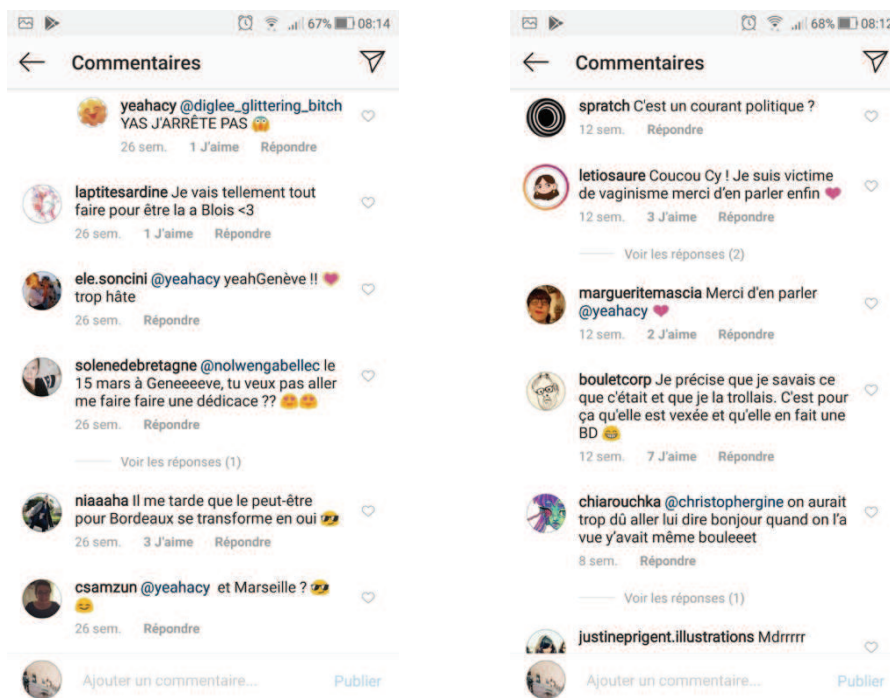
67% 08:14

Commentaires

yeahacy @diglee_glittering_bitch YAS J'ARRÊTE PAS 😱
26 sem. 1 J'aime Répondre

laptitesardine Je vais tellement tout faire pour être la a Blois <3
26 sem. 1 J'aime Répondre

ele.soncini @yeahacy yeahGenève !! 💜 trop hâte
26 sem. Répondre

solenedebretagne @nolwengabellec le 15 mars à Geneeeeve, tu veux pas aller me faire faire une dédicace ?? 😁😁
26 sem. Répondre

Voir les réponses (1)

niaaaha Il me tarde que le peut-être pour Bordeaux se transforme en oui 😎
26 sem. 3 J'aime Répondre

csamzun @yeahacy et Marseille ? 😎 😁
26 sem. Répondre

Ajouter un commentaire... Publier

68% 08:12

Commentaires

spratch C'est un courant politique ?
12 sem. Répondre

letiosaure Coucou Cy ! Je suis victime de vaginisme merci d'en parler enfin 💜
12 sem. 3 J'aime Répondre

Voir les réponses (2)

margueritemascia Merci d'en parler @yeahacy 💜
12 sem. 2 J'aime Répondre

bouletcorp Je précise que je savais ce que c'était et que je la trollais. C'est pour ça qu'elle est vexée et qu'elle en fait une BD 😁
12 sem. 7 J'aime Répondre

chiarouchka @christophergine on aurait trop dû aller lui dire bonjour quand on l'a vue y'avait même bouleeet
8 sem. Répondre

Voir les réponses (1)

justineprigent.illustrations Mdrrrrr

Ajouter un commentaire... Publier